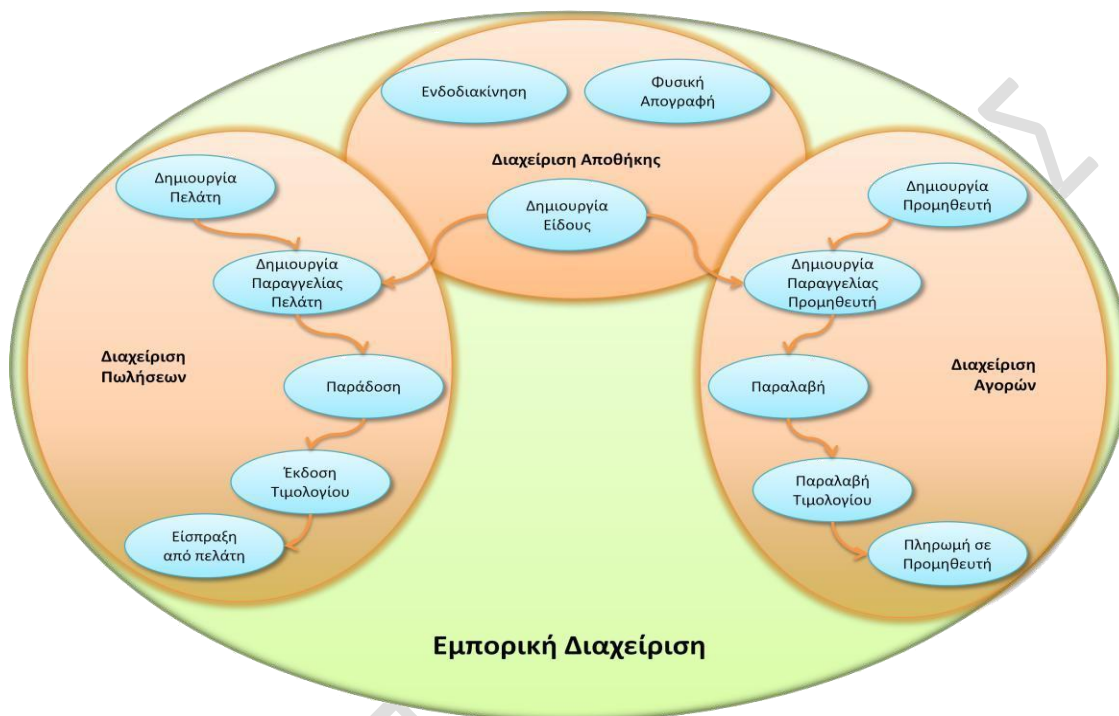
Ενδοδιακίνηση

Φυσική Απογραφή

Διαχείριση Αποθήκης

Δημιουργία Είδους

Δημιουργία Πελάτη

Δημιουργία Παραγγελίας Πελάτη

Διαχείριση Πωλήσεων

Παράδοση

Έκδοση Τιμολογίου

Είσπραξη από πελάτη

Δημιουργία Προμηθευτή

Δημιουργία Παραγγελίας Προμηθευτή

Διαχείριση Αγορών

Παραλαβή

Παραλαβή Τιμολογίου

Πληρωμή σε Προμηθευτή

Εμπορική Διαχείριση